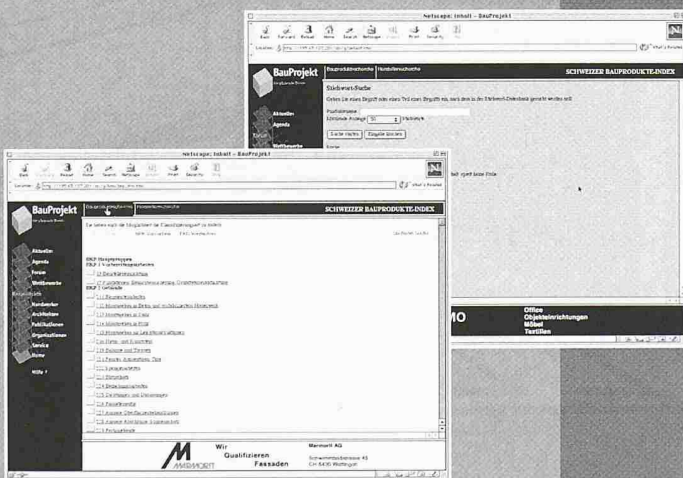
Netscape: Inhalt – BauProjekt

Back Forward Reload Home Search Netscape Images Print Security Stop

Location: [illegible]

What's Related

BauProjekt

Baugruppensuche Handelsbezeichnungsuche

SCHWEIZER BAUPRODUKTE-INDEX

Stichwort-Suche

Geben Sie einen Begriff oder einen Teil von einem Begriff ein, nach dem in der Stichwort-Datenbank gesucht werden soll.

Postleitzahl

Maximale Anzahl [50] Einträge

Suche starten Eingabe löschen

Aktuelles

Agenda

Forum

Wettbewerbe

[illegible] gibt kein Ende

MO

Office
Objekteinrichtungen
Möbel
Textilien

Netscape: Inhalt – BauProjekt

Back Forward Reload Home Search Netscape Images Print Security Stop

Location: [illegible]

What's Related

BauProjekt

Baugruppensuche Handelsbezeichnungsuche

SCHWEIZER BAUPRODUKTE-INDEX

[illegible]

Aktuelles

Agenda

Forum

Wettbewerbe

Handwerker

Architekten

Publikationen

Organisationen

Service

Home

Hilfe

BKP Hauptgruppen

BKP 1 Vorbereitungsarbeiten

BKP 2 Gebäude

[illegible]

Wir Qualifizieren Fassaden

MARMORIT

Marmorit AG

Schwarzenbachstrasse 45
CH 8436 Wettingen